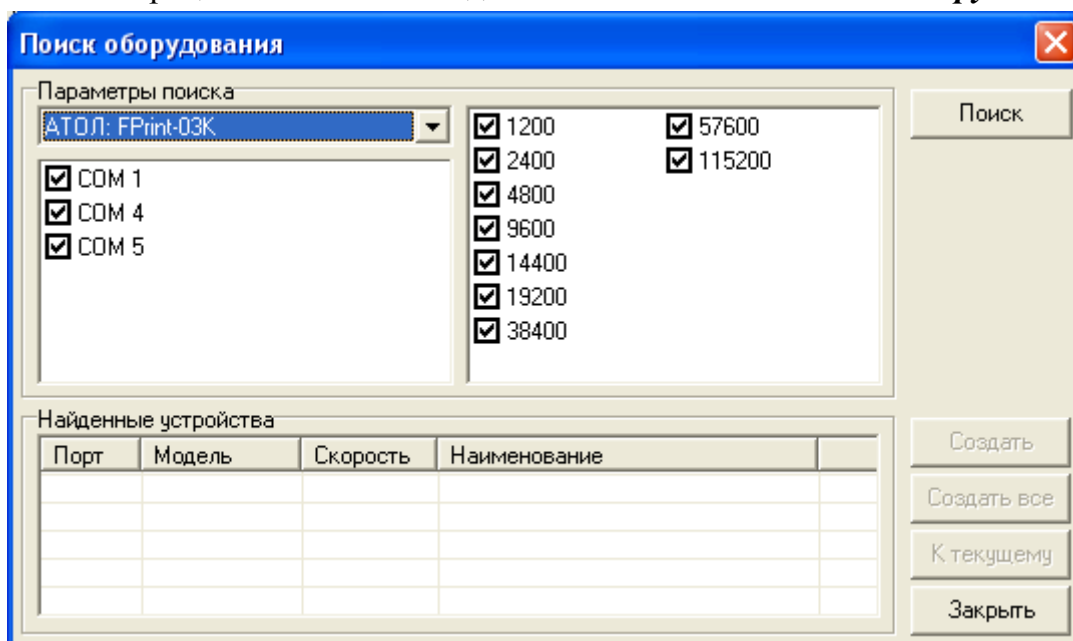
Поиск оборудования

Параметры поиска

АТОЛ: FPrint-03K

COM 1
COM 4
COM 5

1200
2400
4800
9600
14400
19200
38400
57600
115200

Поиск

Найденные устройства

| Порт | Модель | Скорость | Наименование |
|---|---|---|---|
| | | | |

Создать

Создать все

К текущему

Закрыть